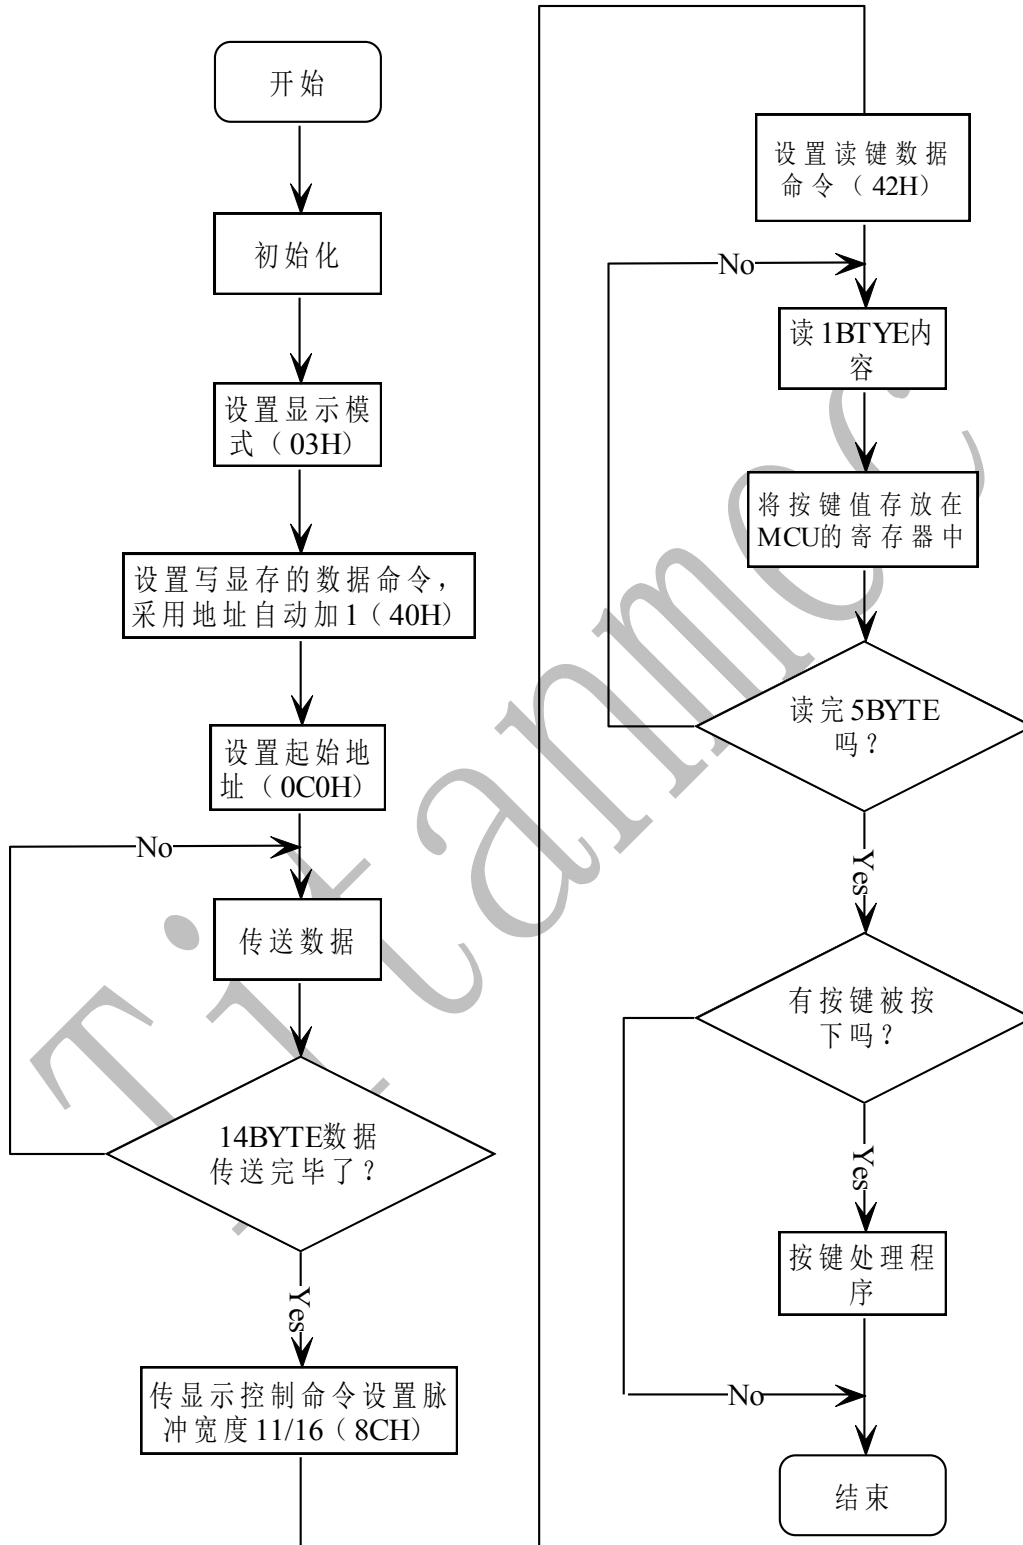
开始

初始化

设置显示模式（03H）

设置写显存的数据命令，采用地址自动加1（40H）

设置起始地址（0C0H）

No

传送数据

14BYTE数据传送完毕了？

Yes

传显示控制命令设置脉冲宽度11/16（8CH）

设置读键数据命令（42H）

No

读1BTYE内容

将按键值存放在MCU的寄存器中

读完5BYTE吗？

Yes

有按键被按下吗？

Yes

按键处理程序

No

结束

Titanmec